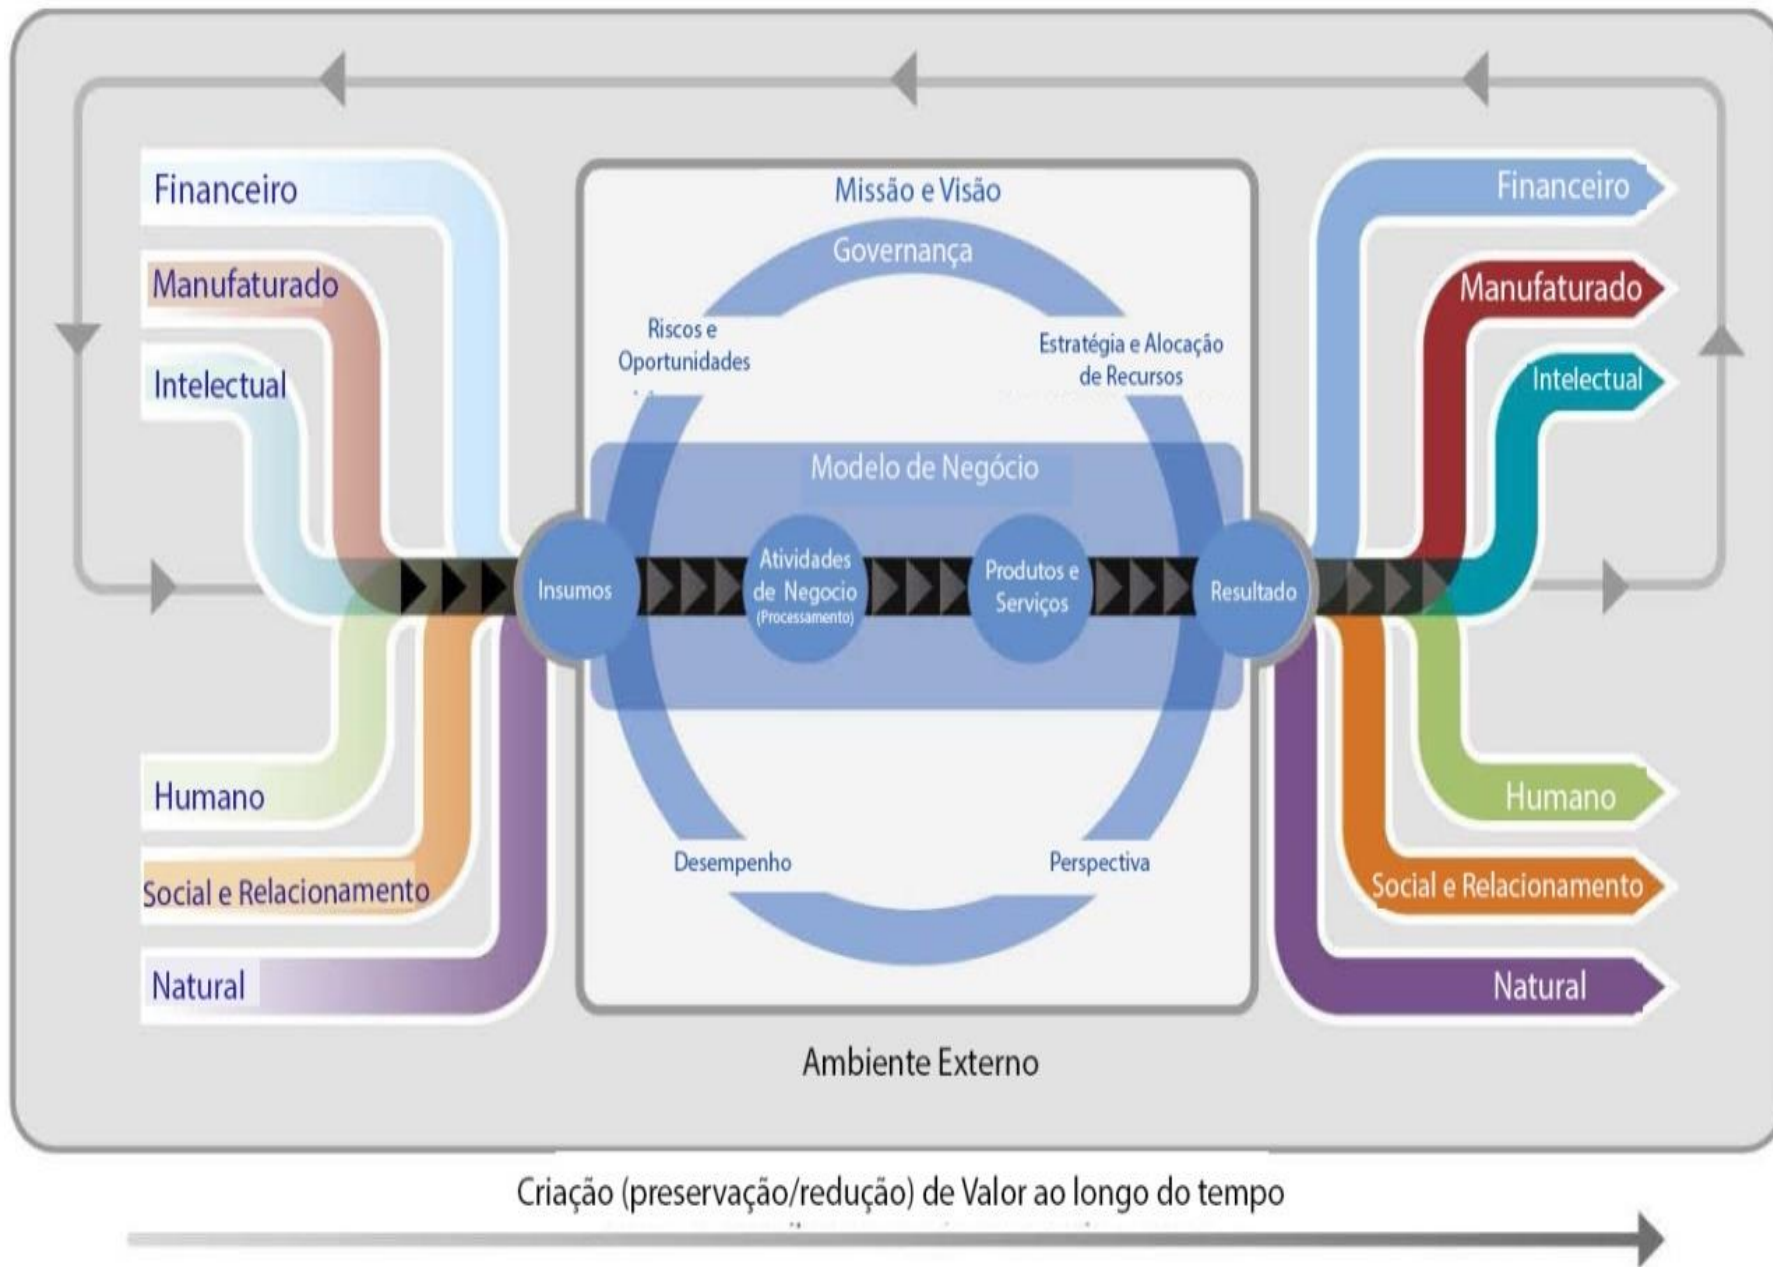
Financeiro

Manufaturado

Intelectual

Humano

Social e Relacionamento

Natural

Missão e Visão

Governança

Riscos e Oportunidades

Estratégia e Alocação de Recursos

Modelo de Negócio

Insumos

Atividades de Negocio (Processamento)

Produtos e Serviços

Resultado

Desempenho

Perspectiva

Financeiro

Manufaturado

Intelectual

Humano

Social e Relacionamento

Natural

Ambiente Externo

Criação (preservação/redução) de Valor ao longo do tempo